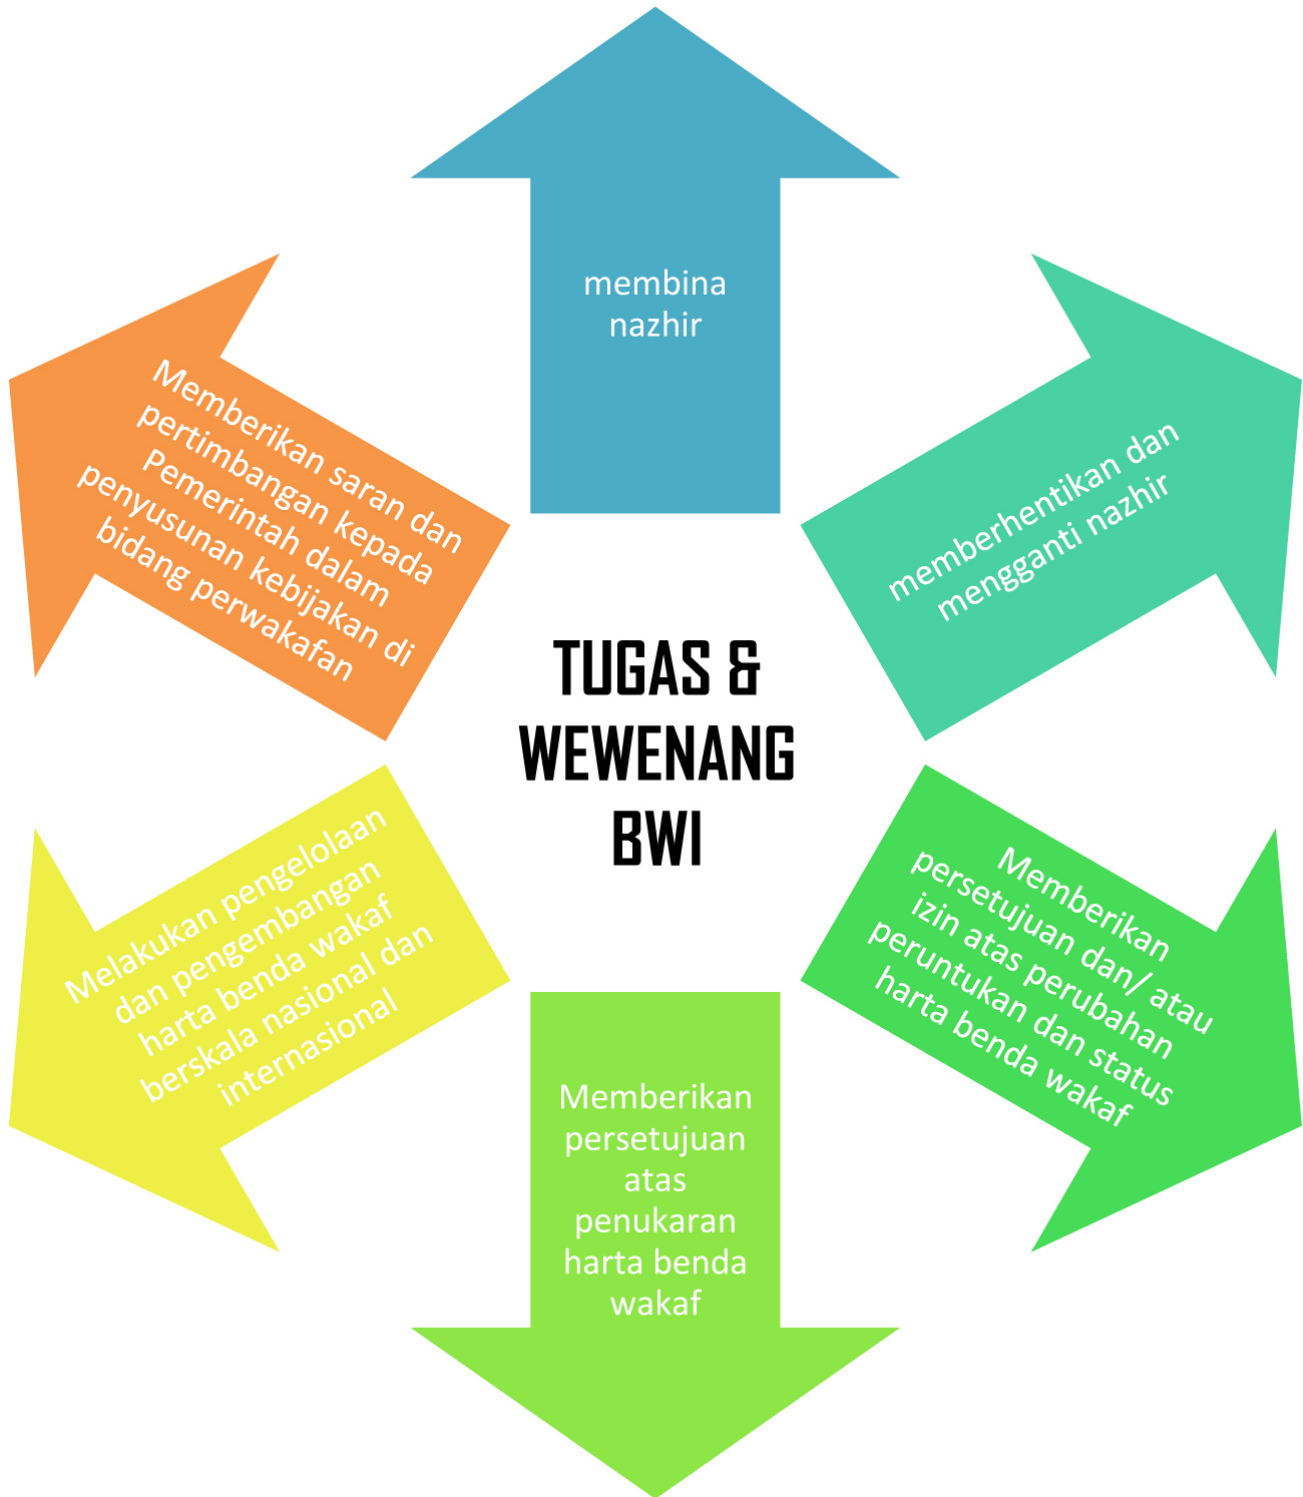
TUGAS & WEWENANG BWI

membina nazhir

memberhentikan dan mengganti nazhir

Memberikan persetujuan dan/ atau izin atas perubahan peruntukan dan status harta benda wakaf

Memberikan persetujuan atas penukaran harta benda wakaf

Melakukan pengelolaan dan pengembangan harta benda wakaf berskala nasional dan internasional

Memberikan saran dan pertimbangan kepada Pemerintah dalam penyusunan kebijakan di bidang perwakafan